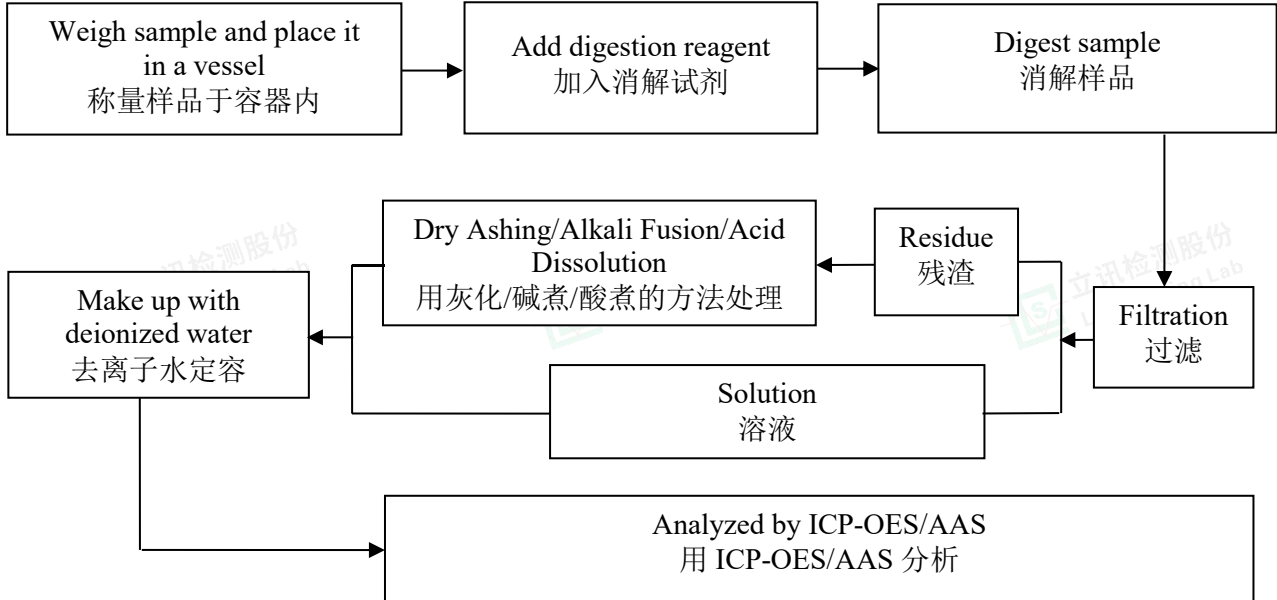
Weigh sample and place it in a vessel
称量样品于容器内

Add digestion reagent
加入消解试剂

Digest sample
消解样品

Filtration
过滤

Residue
残渣

Dry Ashing/Alkali Fusion/Acid Dissolution
用灰化/碱煮/酸煮的方法处理

Solution
溶液

Make up with deionized water
去离子水定容

Analyzed by ICP-OES/AAS
用 ICP-OES/AAS 分析

立讯检测股份
立讯检测股份